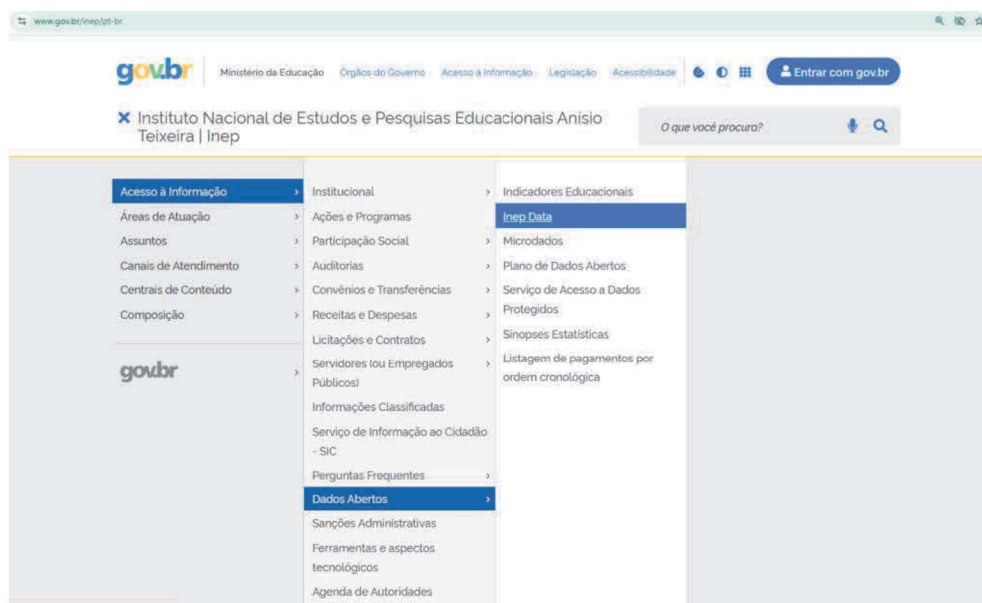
www.gov.br/inep/pt-br

gov.br Ministério da Educação Órgãos do Governo Acesso à Informação Legislação Acessibilidade

Entrar com gov.br

Instituto Nacional de Estudos e Pesquisas Educacionais Anisio Teixeira | Inep

O que você procura?

Acesso à Informação
Áreas de Atuação
Assuntos
Canais de Atendimento
Centrais de Conteúdo
Composição

gov.br

Institucional
Ações e Programas
Participação Social
Auditorias
Convênios e Transferências
Receitas e Despesas
Licitações e Contratos
Servidores (ou Empregados Públicos)
Informações Classificadas
Serviço de Informação ao Cidadão - SIC
Perguntas Frequentes
Dados Abertos
Sanções Administrativas
Ferramentas e aspectos tecnológicos
Agenda de Autoridades

Indicadores Educacionais
Inep Data
Microdados
Plano de Dados Abertos
Serviço de Acesso a Dados Protegidos
Sinopses Estatísticas
Listagem de pagamentos por ordem cronológica